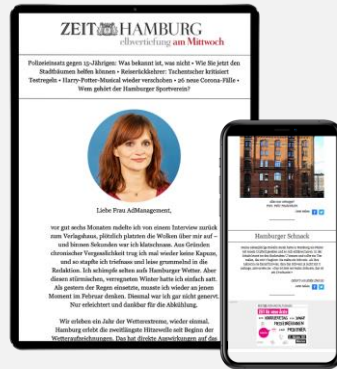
ZEIT HAMBURG
elbvertiefung am Mittwoch

Polizeieinsatz gegen 15-Jährigen: Was bekannt ist, was nicht • Wie Sie jetzt den Stadtbäumen helfen können • Reisetickfieber: Tschentscher kritisiert Testregeln • Harry-Potter-Musical wieder verschoben • 26 neue Corona-Fälle • Wem gehört der Hamburger Sportverein?

Liebe Frau AdManagement,

vor gut sechs Monaten meldete ich von einem Interview zurück zum Verlagshaus, plötzlich platzten die Wolken über mir auf – und binnen Sekunden war ich klatschnass. Aus Gründen chronischer Vergesslichkeit trug ich mal wieder keine Kapuze, und so stapfte ich triefnass und leise grummelnd in die Redaktion. Ich schimpfte selten aufs Hamburger Wetter. Aber diesen stürmischen, verregneten Winter hatte ich einfach satt. Als gestern der Regen einsetzte, musste ich wieder an jenen Moment im Februar denken. Diesmal war ich gar nicht genervt. Nur erleichtert und dankbar für die Abkühlung.

Wir erleben ein Jahr der Wetterextreme, wieder einmal. Hamburg erlebt die zweitlängste Hitzewelle seit Beginn der Wetteraufzeichnungen. Das hat direkte Auswirkungen auf das

Hamburger Schnack

ZEIT HAMBURG